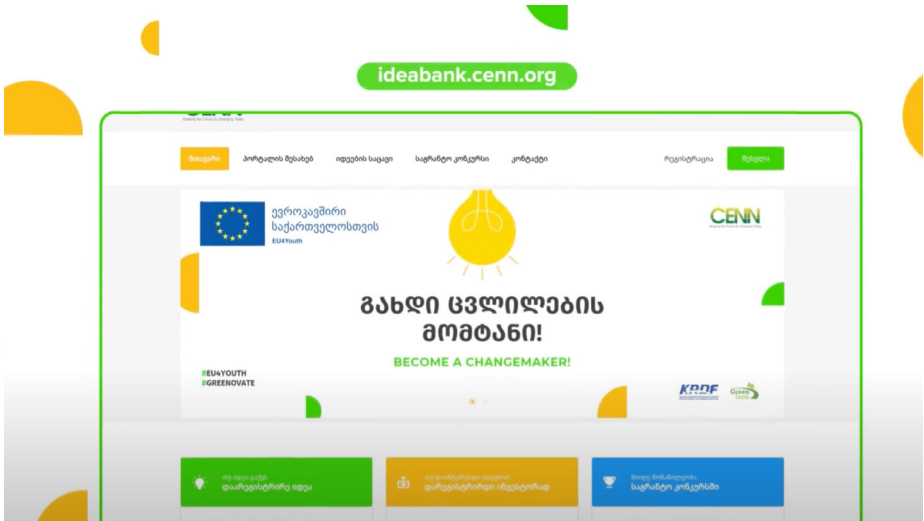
ideabank.cenn.org

CENN

მთავარი
პორტალის შესახებ
იდეების საცავი
საგრანტო კონკურსი
კონტაქტი
რეგისტრაცია
შესვლა

ევროკავშირი საქართველოსთვის
EU4Youth

CENN

გახდი ცვლილების მომტანი!

BECOME A CHANGEMAKER!

#EU4YOUTH
#GREENOVATE

KRDF

Green Team

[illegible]
დაარეგისტრირე იდეა

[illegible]
დაარეგისტრირდი ინვესტორად

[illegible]
საგრანტო კონკურსში